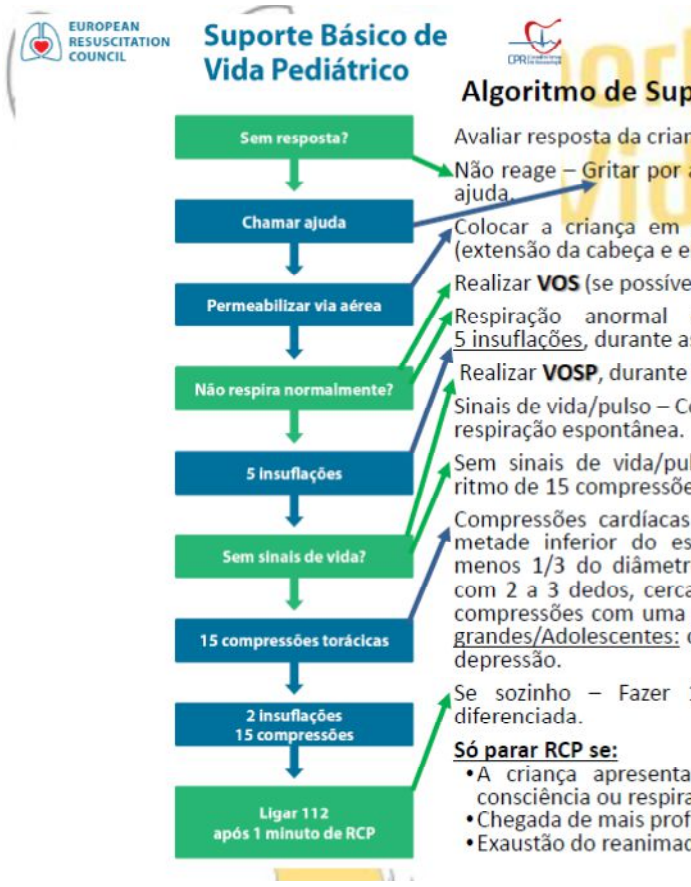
EUROPEAN RESUSCITATION COUNCIL

Suporte Básico de Vida Pediátrico

CPR

Algoritmo de Sup

Sem resposta?

Chamar ajuda

Permeabilizar via aérea

Não respira normalmente?

5 insuflações

Sem sinais de vida?

15 compressões torácicas

2 insuflações
15 compressões

Ligar 112
após 1 minuto de RCP

Avaliar resposta da crian

Não reage – Gritar por a ajuda.

Colocar a criança em (extensão da cabeça e e

Realizar **VOS** (se possíve

Respiração anormal 5 insuflações, durante as

Realizar **VOSP**, durante

Sinais de vida/pulso – Co respiração espontânea.

Sem sinais de vida/pul ritmo de 15 compressõe

Compressões cardíacas metade inferior do es menos 1/3 do diâmetr com 2 a 3 dedos, cerca compressões com uma grandes/Adolescentes: c depressão.

Se sozinho – Fazer 1 diferenciada.

Só parar RCP se:
• A criança apresenta consciência ou respira
• Chegada de mais prof
• Exaustão do reanimac